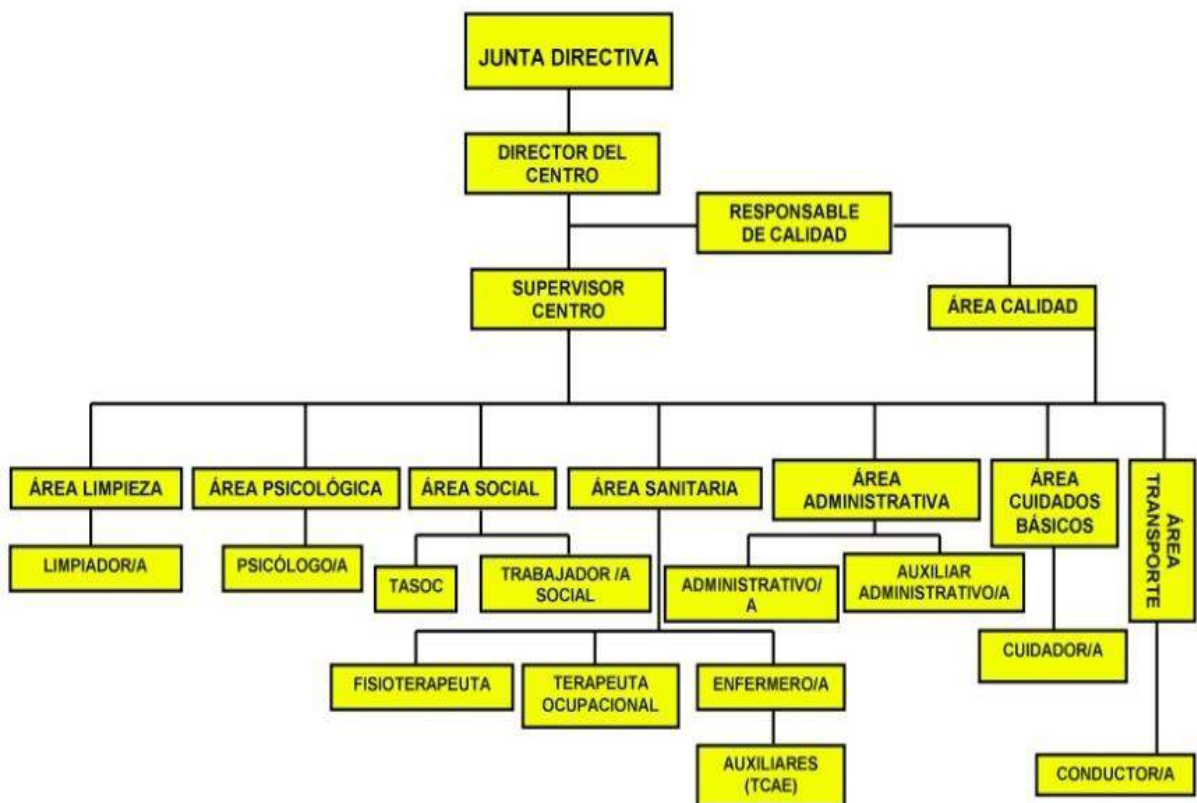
JUNTA DIRECTIVA

DIRECTOR DEL CENTRO

RESPONSABLE DE CALIDAD

SUPERVISOR CENTRO

ÁREA CALIDAD

ÁREA LIMPIEZA

ÁREA PSICOLÓGICA

ÁREA SOCIAL

ÁREA SANITARIA

ÁREA ADMINISTRATIVA

ÁREA CUIDADOS BÁSICOS

ÁREA TRANSPORTE

LIMPIADOR/A

PSICÓLOGO/A

TASOC

TRABAJADOR /A SOCIAL

ADMINISTRATIVO/ A

AUXILIAR ADMINISTRATIVO/A

CUIDADOR/A

FISIOTERAPEUTA

TERAPEUTA OCUPACIONAL

ENFERMERO/A

AUXILIARES (TCAE)

CONDUCTOR/A